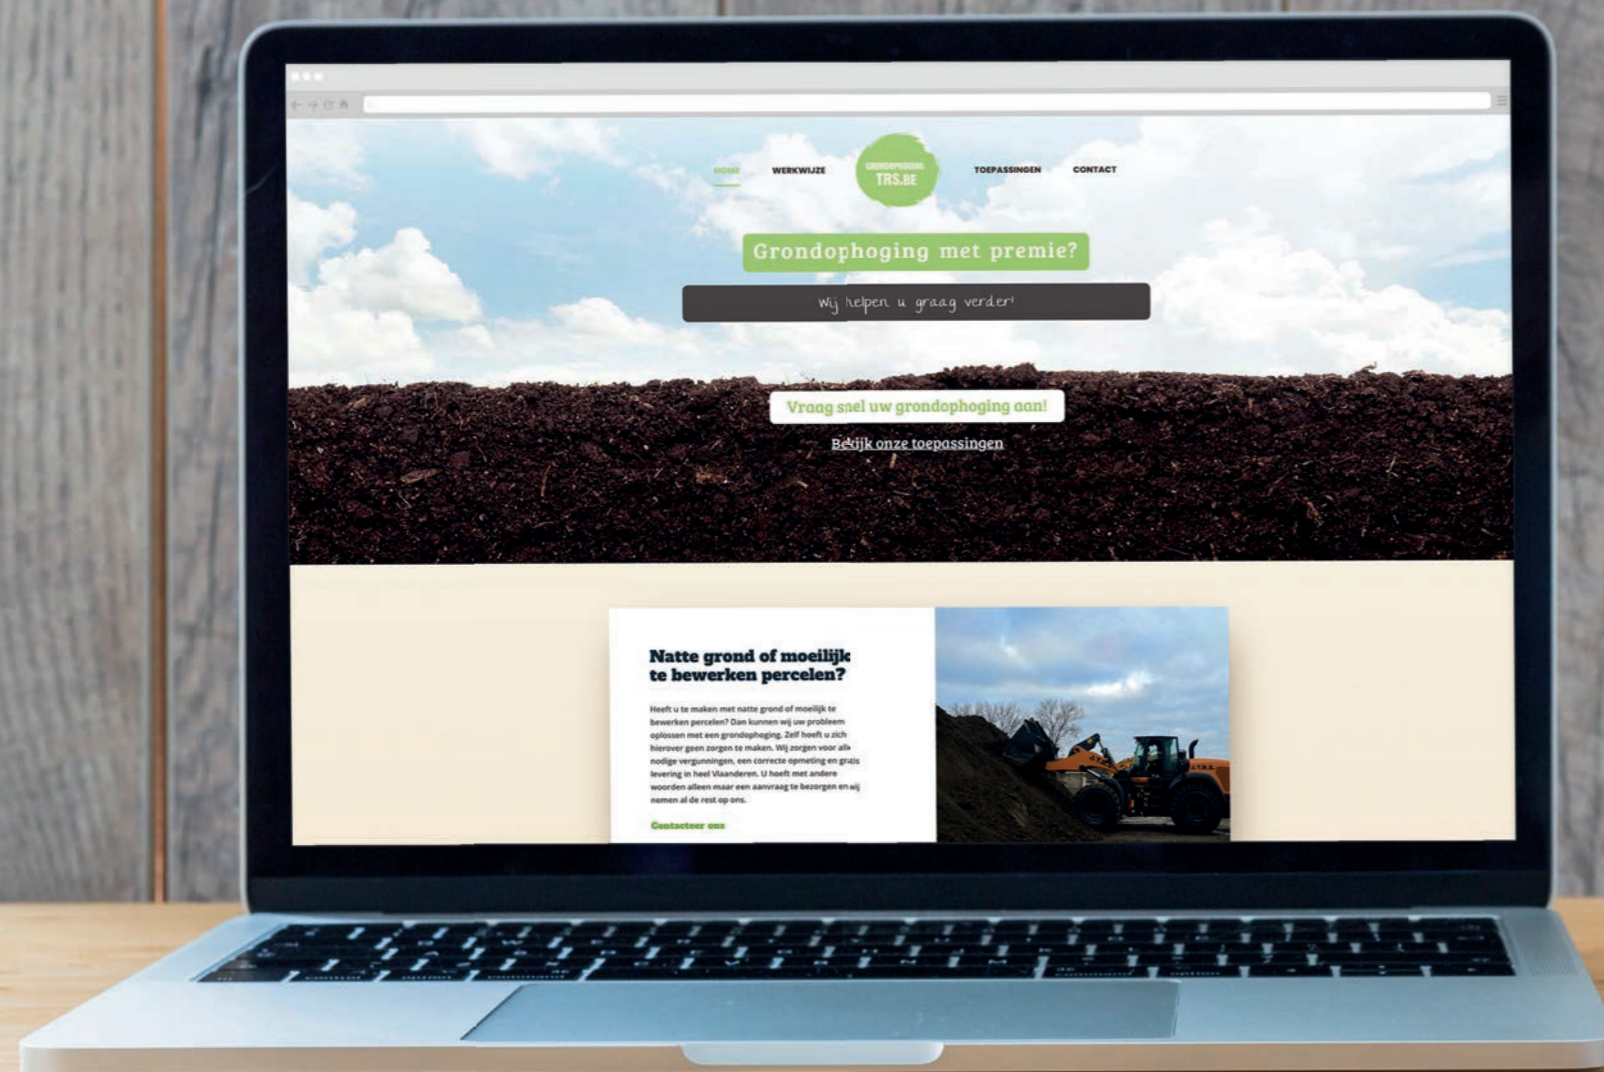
HOME WERKWIJZE

GRONDOPHOGING TRS.BE

TOEPASSINGEN CONTACT

Grondophoging met premie?

Wij helpen u graag verder!

Vraag snel uw grondophoging aan!

Bekijk onze toepassingen

Natte grond of moeilijk te bewerken percelen?

Heeft u te maken met natte grond of moeilijk te bewerken percelen? Dan kunnen wij uw probleem oplossen met een grondophoging. Zelf hoeft u zich hierover geen zorgen te maken. Wij zorgen voor alle nodige vergunningen, een correcte opmeting en gratis levering in heel Vlaanderen. U hoeft met andere woorden alleen maar een aanvraag te bezorgen en wij nemen al de rest op ons.

Contacteer ons